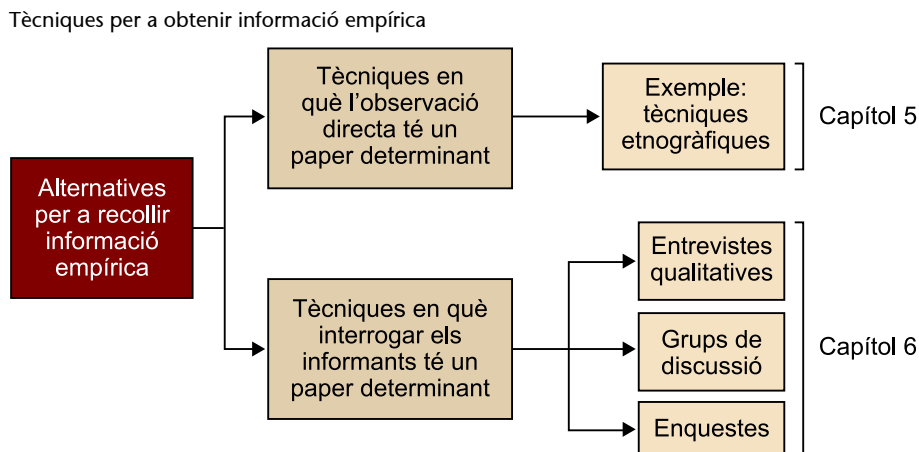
Tècniques per a obtenir informació empírica

Alternatives per a recollir informació empírica

Tècniques en què l'observació directa té un paper determinant

Exemple: tècniques etnogràfiques

Capítol 5

Tècniques en què interrogar els informants té un paper determinant

Entrevistes qualitatives

Grups de discussió

Enquestes

Capítol 6